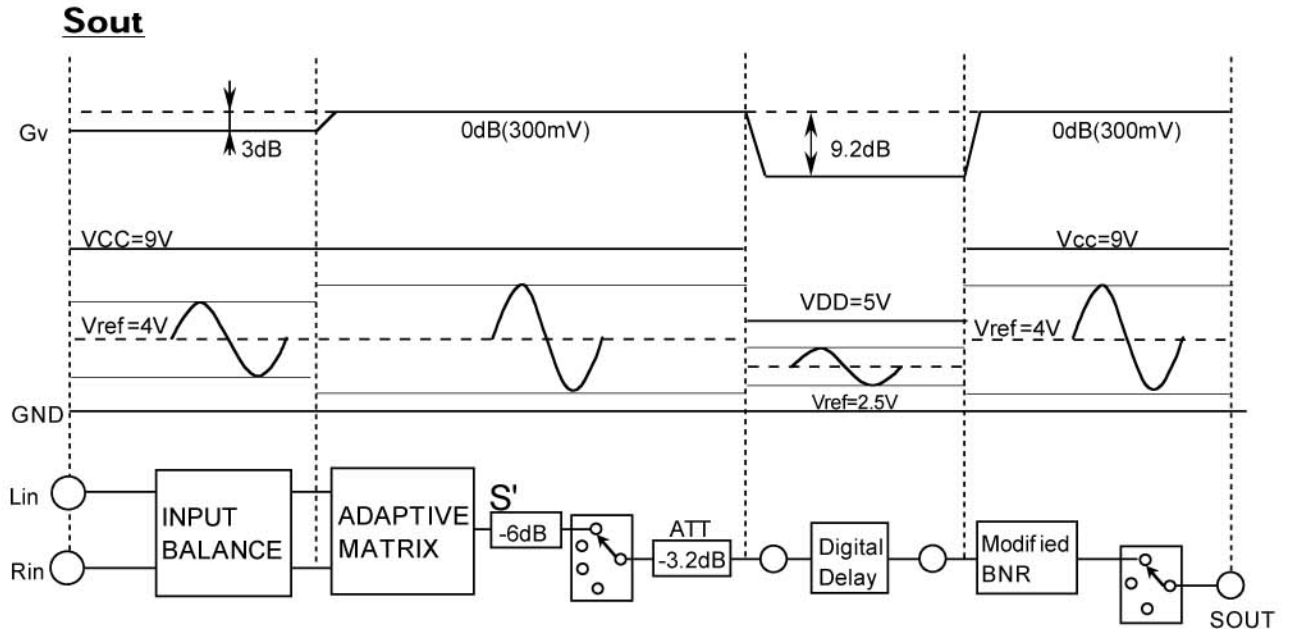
Sout

Gv

3dB

0dB(300mV)

9.2dB

0dB(300mV)

VCC=9V

Vcc=9V

Vref=4V

VDD=5V

Vref=4V

Vref=2.5V

GND

Lin

Rin

INPUT BALANCE

ADAPTIVE MATRIX

S'

-6dB

ATT

-3.2dB

Digital Delay

Modif ied BNR

SOUT